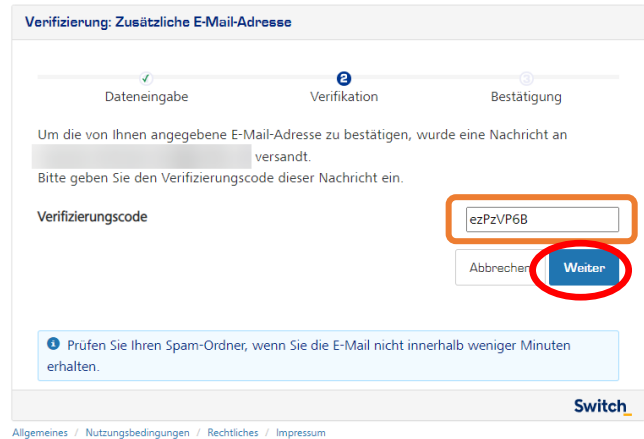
Verifizierung: Zusätzliche E-Mail-Adresse

✓ Dateneingabe
2 Verifikation
3 Bestätigung

Um die von Ihnen angegebene E-Mail-Adresse zu bestätigen, wurde eine Nachricht an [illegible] versandt.
Bitte geben Sie den Verifizierungscode dieser Nachricht ein.

Verifizierungscode
ezPzVP6B

Abbrechen
Weiter

Prüfen Sie Ihren Spam-Ordner, wenn Sie die E-Mail nicht innerhalb weniger Minuten erhalten.

Switch

Allgemeines / Nutzungsbedingungen / Rechtliches / Impressum